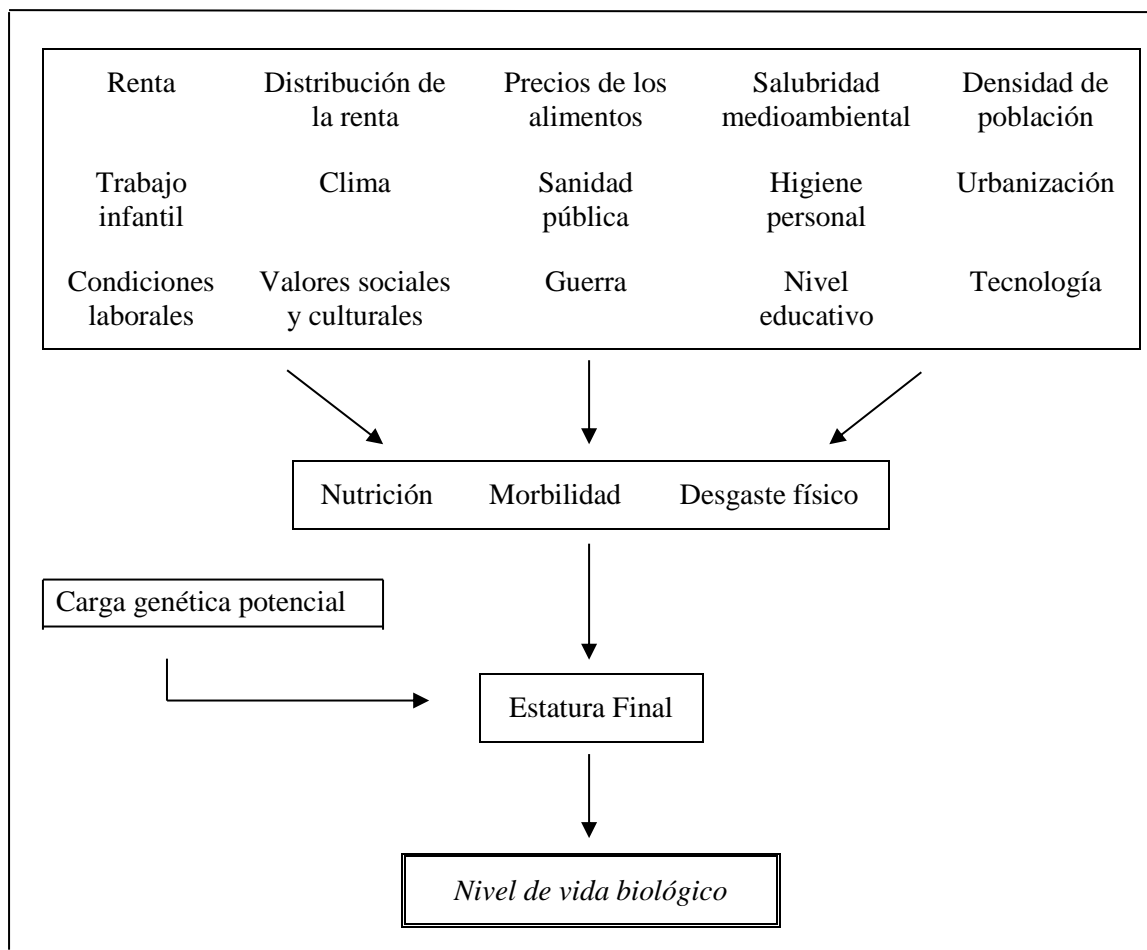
Renta

Distribución de la renta

Precios de los alimentos

Salubridad medioambiental

Densidad de población

Trabajo infantil

Clima

Sanidad pública

Higiene personal

Urbanización

Condiciones laborales

Valores sociales y culturales

Guerra

Nivel educativo

Tecnología

Nutrición

Morbilidad

Desgaste físico

Carga genética potencial

Estatura Final

*Nivel de vida biológico*